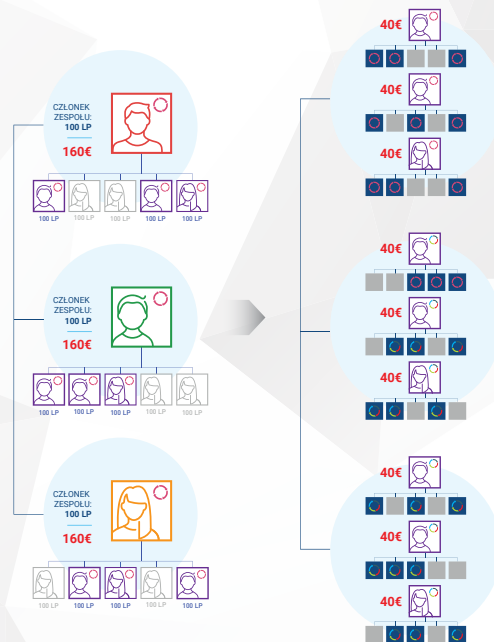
CZŁONEK ZESPOŁU: 100 LP

160€

100 LP 100 LP 100 LP 100 LP 100 LP

CZŁONEK ZESPOŁU: 100 LP

160€

100 LP 100 LP 100 LP 100 LP 100 LP

CZŁONEK ZESPOŁU: 100 LP

160€

100 LP 100 LP 100 LP 100 LP 100 LP

40€

40€

40€

40€

40€

40€

40€

40€

40€